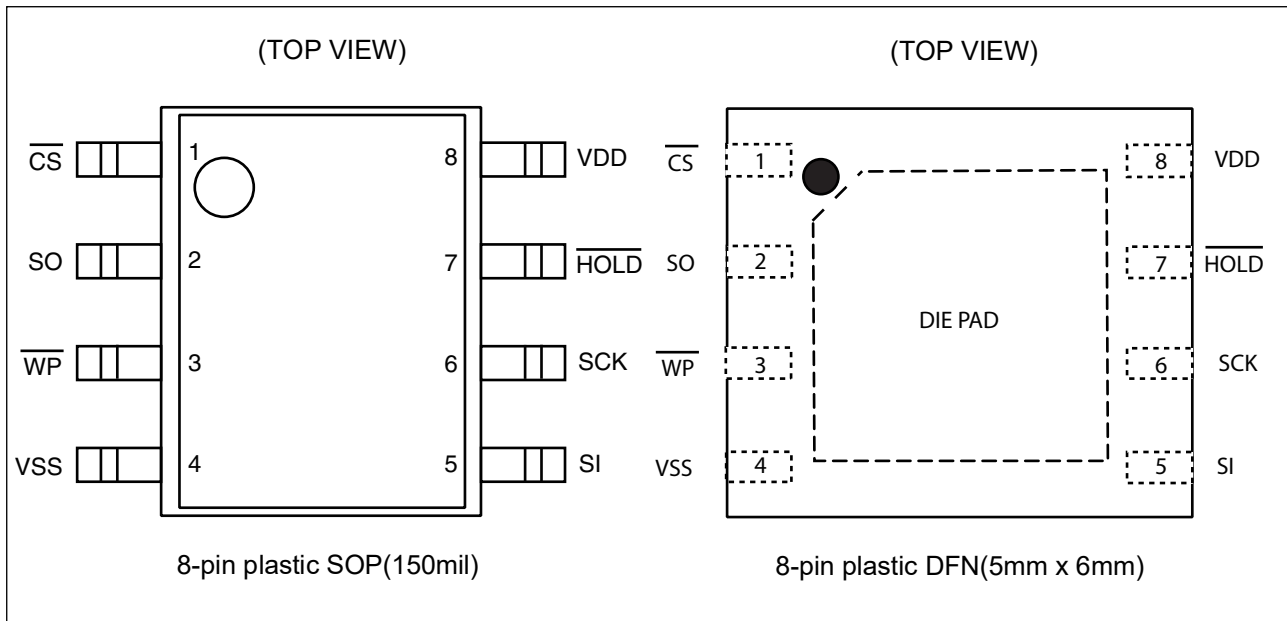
(TOP VIEW)

$\overline{CS}$ 1 8 VDD
SO 2 7 $\overline{HOLD}$
$\overline{WP}$ 3 6 SCK
VSS 4 5 SI

8-pin plastic SOP(150mil)

(TOP VIEW)

$\overline{CS}$ 1 8 VDD
SO 2 7 $\overline{HOLD}$
DIE PAD
$\overline{WP}$ 3 6 SCK
VSS 4 5 SI

8-pin plastic DFN(5mm x 6mm)